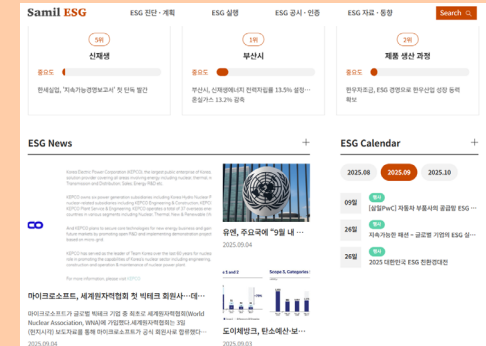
Samil ESG
ESG 전략 · 계획
ESG 실행
ESG 공시 · 인증
ESG 자료 · 동향
Search

5위
신재생
중요도
한세실업, '지속가능경영보고서' 첫 단독 발간

1위
부산시
중요도
부산시, 신재생에너지 전력자립률 19% 설정… 온실가스 13.2% 감축

2위
제품 생산 과정
중요도
한우자조금, ESG 경영으로 한우산업 상생 동력 확보

ESG News
+

마이크로소프트, 세계원자력협회 첫 빅테크 회원사…데…
마이크로소프트가 글로벌 빅테크 기업 중 최초로 세계원자력협회(World Nuclear Association, WNA)에 가입했다. 세계원자력협회는 3일 (현지시각) 보도자료를 통해 마이크로소프트가 공식 회원사로 합류했다…
2025.09.04

유엔, 주요국에 "9월 내 …
2025.09.04

도이체방크, 탄소예산·보…
2025.09.03

ESG Calendar
+
2025.08
2025.09
2025.10
09일
행사
[삼일PwC] 자동차 부품사의 공급망 ESG …
26일
행사
지속가능한 해년 – 글로벌 기업의 ESG 실…
26일
행사
2025 대한민국 ESG 친환경대전